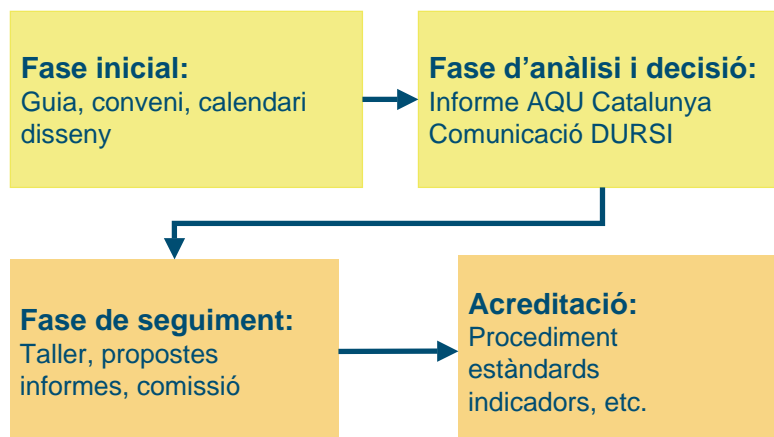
Fase inicial:
Guia, conveni, calendari disseny

Fase d’anàlisi i decisió:
Informe AQU Catalunya
Comunicació DURSI

Fase de seguiment:
Taller, propostes informes, comissió

Acreditació:
Procediment
estàndards
indicadors, etc.